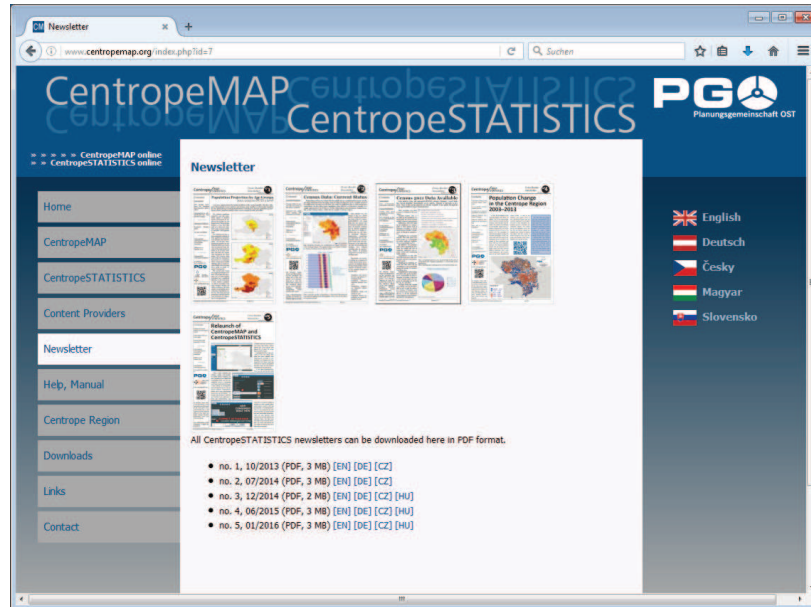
Newsletter ×
+
www.centropemap.org/index.php?id=7
Suchen

CentropeMAP
CentropeSTATISTICS
PGO
Planungsgemeinschaft OST

» » » » » CentropeMAP online
» » CentropeSTATISTICS online

Home
CentropeMAP
CentropeSTATISTICS
Content Providers
Newsletter
Help, Manual
Centrope Region
Downloads
Links
Contact

Newsletter

Population Change in the Centrope Region 2001–2011

Relaunch of CentropeMAP and CentropeSTATISTICS

All CentropeSTATISTICS newsletters can be downloaded here in PDF format.

- no. 1, 10/2013 (PDF, 3 MB) [EN] [DE] [CZ]
- no. 2, 07/2014 (PDF, 3 MB) [EN] [DE] [CZ]
- no. 3, 12/2014 (PDF, 2 MB) [EN] [DE] [CZ] [HU]
- no. 4, 06/2015 (PDF, 3 MB) [EN] [DE] [CZ] [HU]
- no. 5, 01/2016 (PDF, 3 MB) [EN] [DE] [CZ] [HU]

English
Deutsch
Česky
Magyar
Slovensko